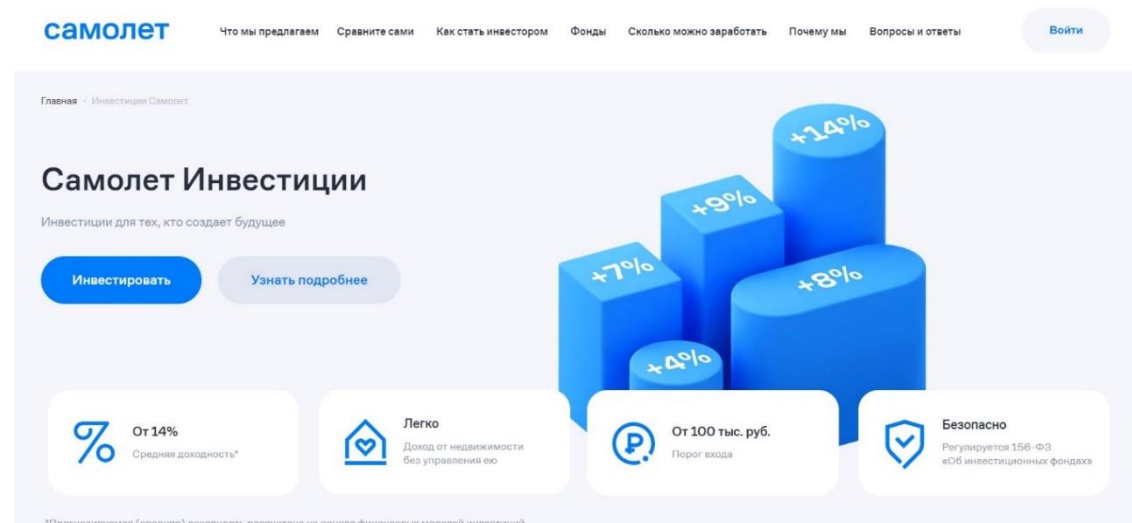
самолет

Что мы предлагаем Сравните сами Как стать инвестором Фонды Сколько можно заработать Почему мы Вопросы и ответы

Войти

Главная · Инвестиции Самолет

Самолет Инвестиции

Инвестиции для тех, кто создает будущее

Инвестировать

Узнать подробнее

+14%

+9%

+7%

+8%

+4%

От 14%
Средняя доходность*

Легко
Доход от недвижимости без управления ею

От 100 тыс. руб.
Порог входа

Безопасно
Регулируется 156-ФЗ «Об инвестиционных фондах»

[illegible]